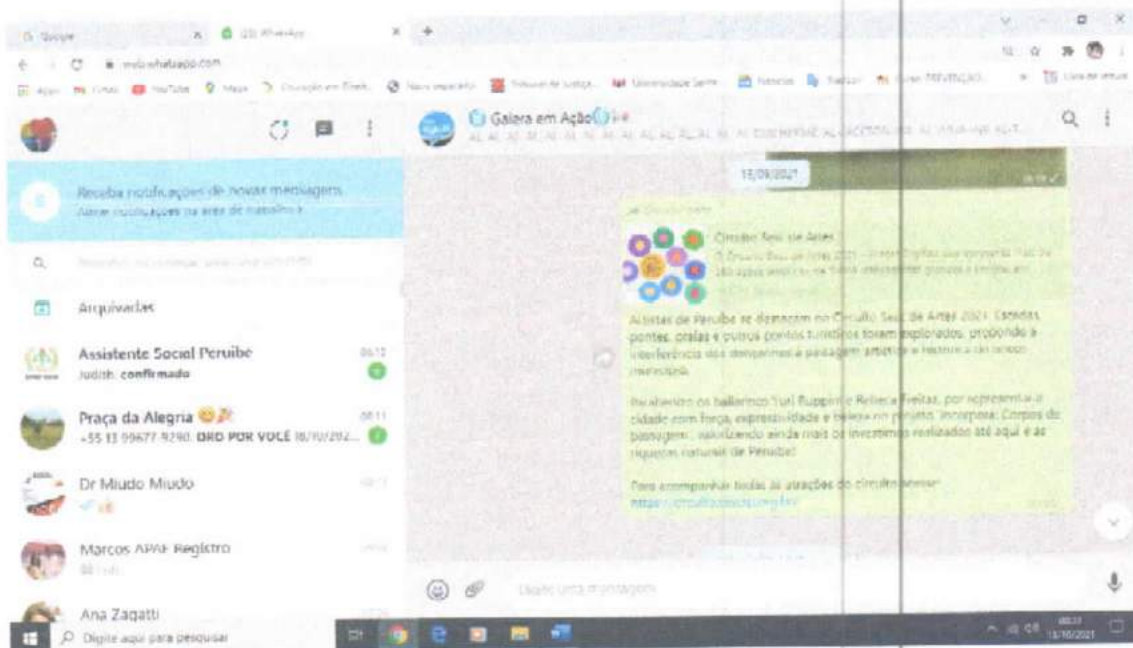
G Google | (33) WhatsApp

web.whatsapp.com

Galera em Ação

15/09/2021

Receba notificações de novas mensagens
Ativar notificações na área de trabalho

Arquivadas

Assistente Social Peruibe
Judith: confirmado
08:12

Praça da Alegria
+55 13 99677-9290: ORO POR VOCÊ 16/10/202...
08:11

Dr Miudo Miudo

Marcos APAE Registro

Ana Zagatti

Circuito Sesc de Artes

Artistas de Peruíbe se destacam no Circuito Sesc de Artes 2021. Estradas, pontes, praias e outros pontos turísticos foram explorados, propondo à interferência dos dançarinos à paisagem artística e histórica do nosso município.

Parabenizo os bailarinos Yuri Ruppert e Rebeca Freitas, por representar a cidade com força, expressividade e beleza no projeto 'Incorpora: Corpos da paisagem', valorizando ainda mais os investimentos realizados até aqui e as riquezas naturais de Peruíbe!

Para acompanhar todas as atrações do circuito acesse:
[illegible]

Digite uma mensagem

Digite aqui para pesquisar

13/10/2021